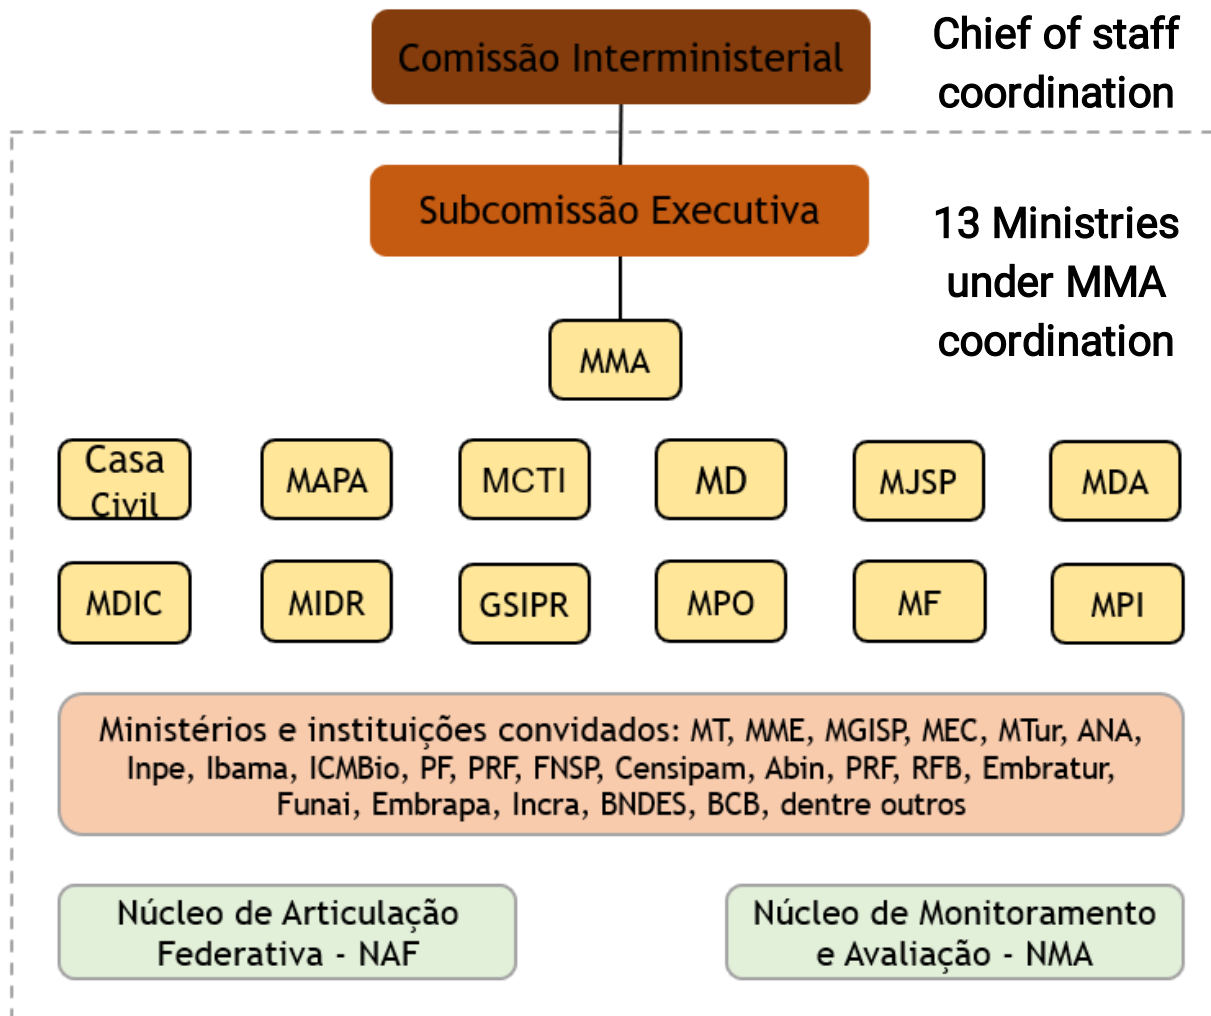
Comissão Interministerial

Chief of staff coordination

Subcomissão Executiva

13 Ministries under MMA coordination

MMA

Casa Civil

MAPA

MCTI

MD

MJSP

MDA

MDIC

MIDR

GSIPR

MPO

MF

MPI

Ministérios e instituições convidados: MT, MME, MGISP, MEC, MTur, ANA, Inpe, Ibama, ICMBio, PF, PRF, FNSP, Censipam, Abin, PRF, RFB, Embratur, Funai, Embrapa, Incra, BNDES, BCB, dentre outros

Núcleo de Articulação Federativa - NAF

Núcleo de Monitoramento e Avaliação - NMA